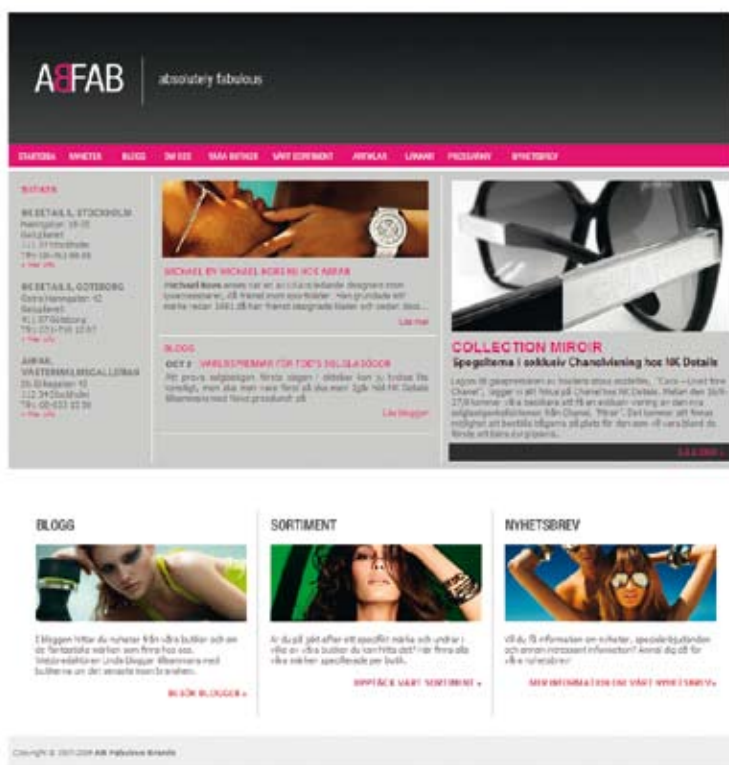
ABFAB absolutely fabulous

STARTSIDA NYHETER BLOGG OM OSS VÅRA BUTIKER VÅRT SORTIMENT ARTIKLAR LÄNKAR PRESSARKIV NYHETSBREV

BUTIKER

NK DETAILS, STOCKHOLM
Hamngatan 18-20
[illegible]
111 77 Stockholm
Tfn: 08-762 86 66
» Mer info

NK DETAILS, GÖTEBORG
Östra Hamngatan 42
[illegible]
411 07 Göteborg
Tfn: 031-710 12 67
» Mer info

ABFAB, VASTERMALMSGALLERIAN
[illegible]
112 34 Stockholm
Tfn: 08-652 33 38
» Mer info

MICHAEL BY MICHAEL KORS NU HOS ABFAB
Michael Kors anses vara en av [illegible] designers inom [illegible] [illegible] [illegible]
Läs mer

BLOGG
OCT 2 VÄRLDSPREMIÄR FÖR TOD'S DELUXE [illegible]
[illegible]
Läs bloggen

COLLECTION MIROIR
Spegeltema i exklusiv Chanelvisning hos NK Details
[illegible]
LÄS MER »

BLOGG
I bloggen hittar du nyheter från våra butiker och om de fantastiska märken som finns hos oss. Webbredaktör Linda Blogger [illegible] bulletins om det senaste inom branschen.
BESÖK BLOGGEN »

SORTIMENT
Är du på jakt efter ett specifikt märke och undrar i vilka av våra butiker du kan hitta det? Här finns alla våra märken specificerade per butik.
UPPTÄCK VÅRT SORTIMENT »

NYHETSBREV
Vill du få information om nyheter, specialerbjudanden och annan intressant information? Anmäl dig då för vårt nyhetsbrev!
MER INFORMATION OM VÅRT NYHETSBREV »

Copyright © 2007-2009 AB Fabulous Brands